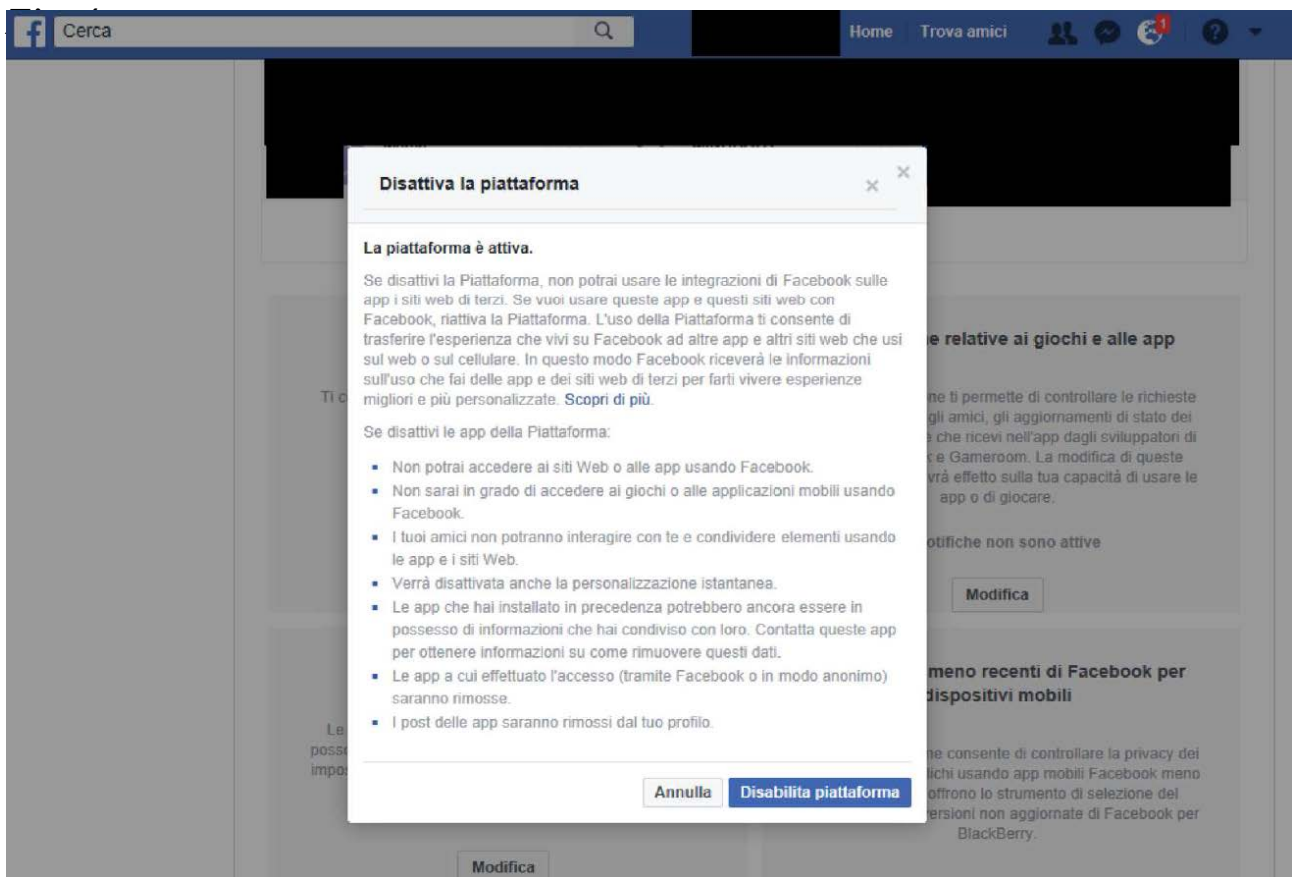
Cerca

Home Trova amici 1

Disattiva la piattaforma

La piattaforma è attiva.

Se disattivi la Piattaforma, non potrai usare le integrazioni di Facebook sulle app i siti web di terzi. Se vuoi usare queste app e questi siti web con Facebook, riattiva la Piattaforma. L'uso della Piattaforma ti consente di trasferire l'esperienza che vivi su Facebook ad altre app e altri siti web che usi sul web o sul cellulare. In questo modo Facebook riceverà le informazioni sull'uso che fai delle app e dei siti web di terzi per farti vivere esperienze migliori e più personalizzate. Scopri di più.

Se disattivi le app della Piattaforma:

- Non potrai accedere ai siti Web o alle app usando Facebook.
- Non sarai in grado di accedere ai giochi o alle applicazioni mobili usando Facebook.
- I tuoi amici non potranno interagire con te e condividere elementi usando le app e i siti Web.
- Verrà disattivata anche la personalizzazione istantanea.
- Le app che hai installato in precedenza potrebbero ancora essere in possesso di informazioni che hai condiviso con loro. Contatta queste app per ottenere informazioni su come rimuovere questi dati.
- Le app a cui effettuato l'accesso (tramite Facebook o in modo anonimo) saranno rimosse.
- I post delle app saranno rimossi dal tuo profilo.

Annulla Disabilita piattaforma

Ti c

e relative ai giochi e alle app

ne ti permette di controllare le richieste gli amici, gli aggiornamenti di stato dei e che ricevi nell'app dagli sviluppatori di k e Gameroom. La modifica di queste vrà effetto sulla tua capacità di usare le app o di giocare.

otifiche non sono attive

Modifica

Le posse impo

meno recenti di Facebook per dispositivi mobili

ne consente di controllare la privacy dei lichi usando app mobili Facebook meno offrono lo strumento di selezione del ersioni non aggiornate di Facebook per BlackBerry.

Modifica